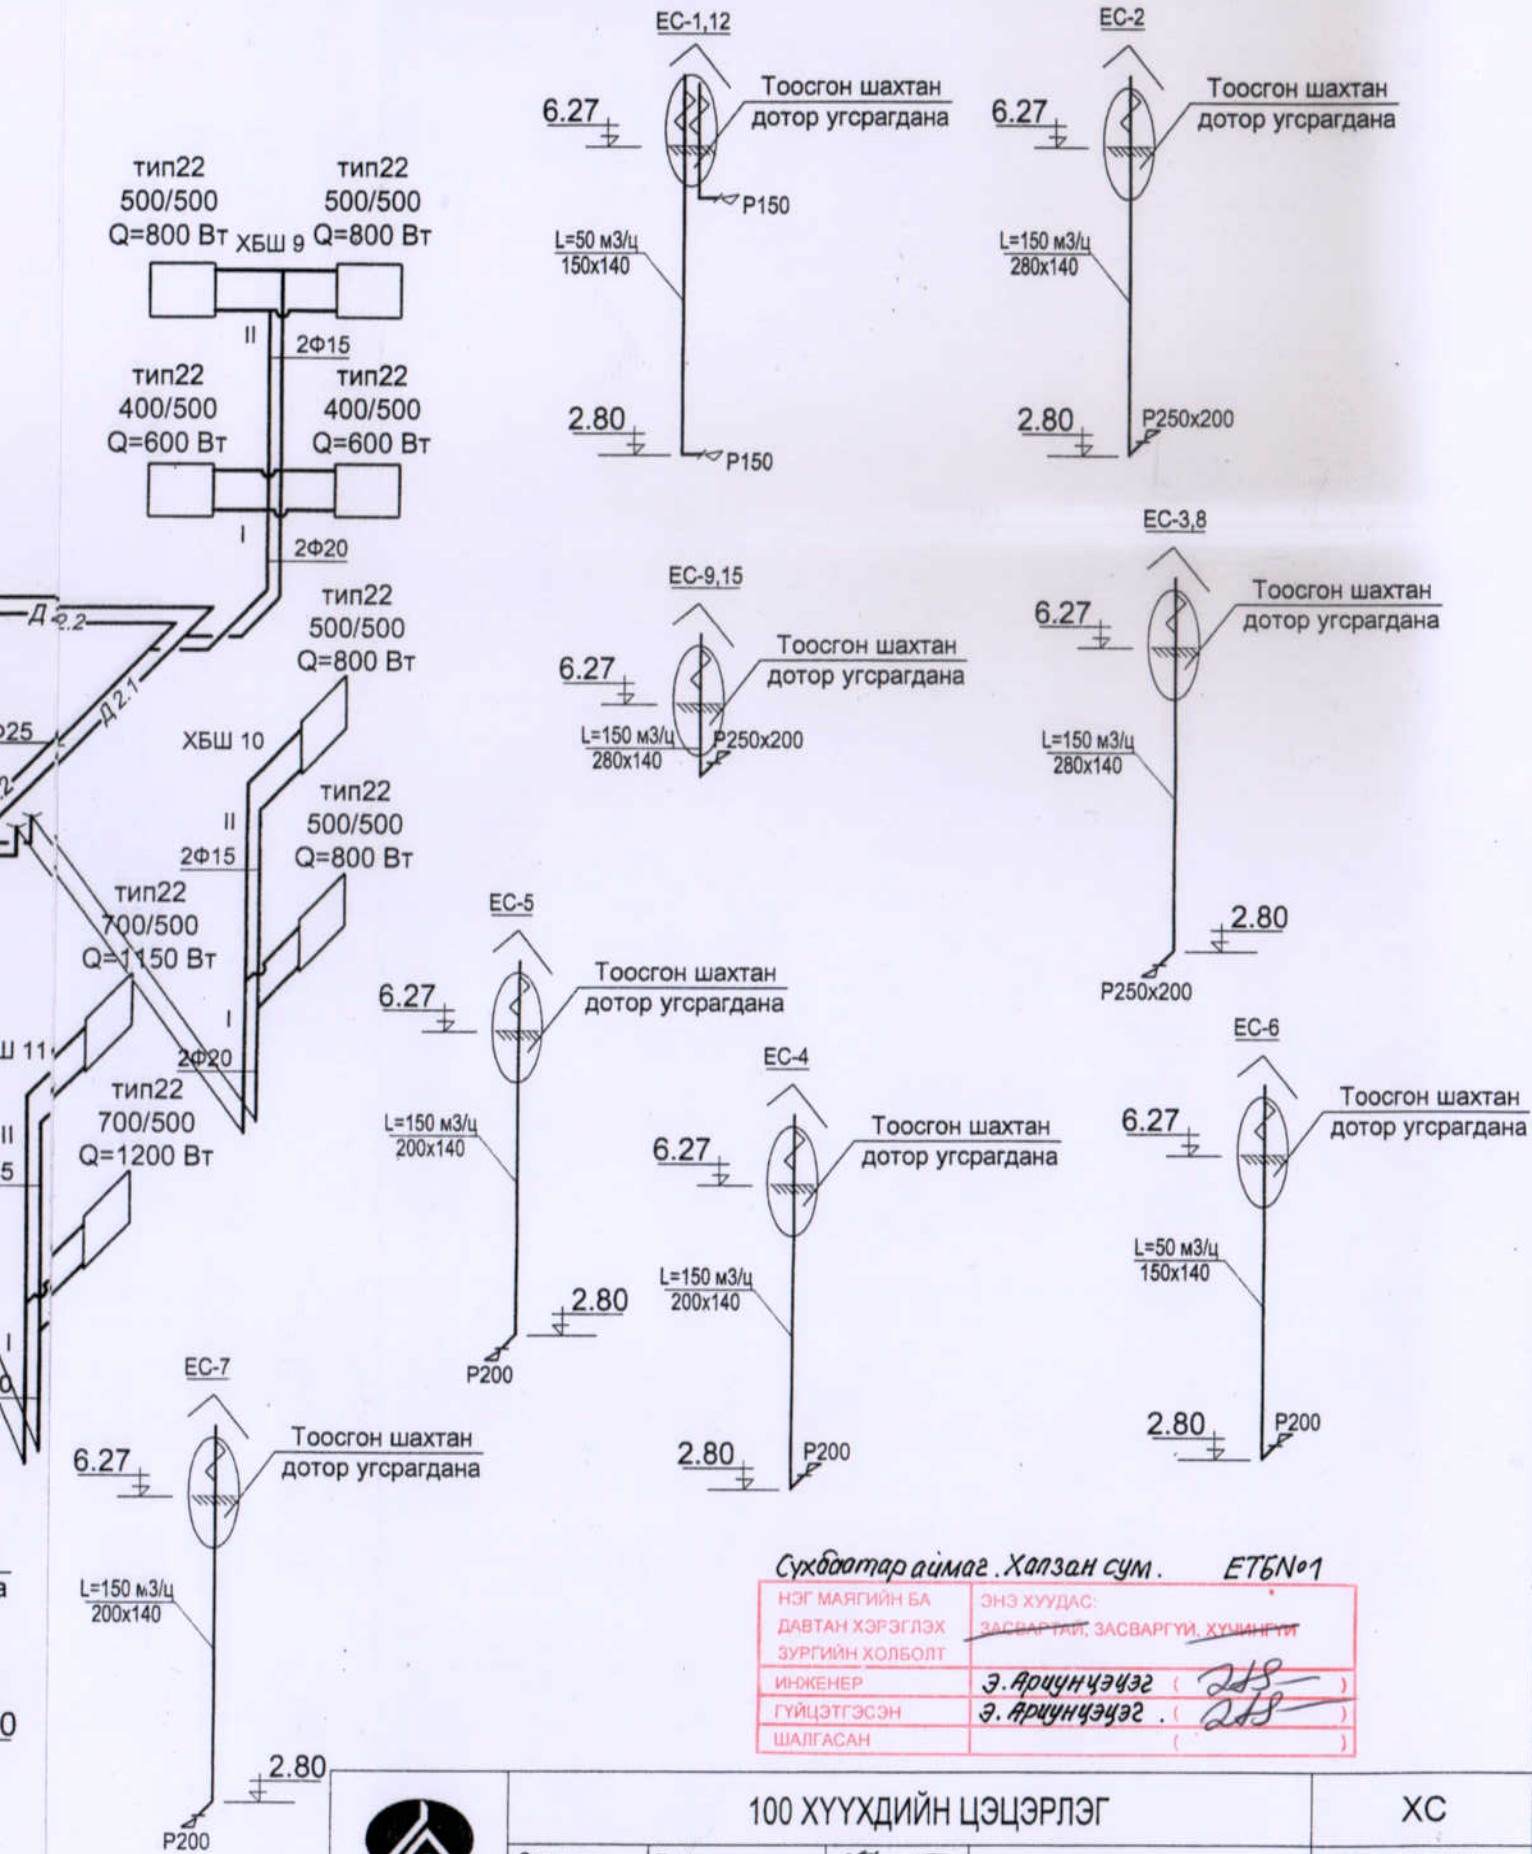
тип22
500/500
Q=800 Вт
ХБШ 9
тип22
500/500
Q=800 Вт
II
2Ф15
тип22
400/500
Q=600 Вт
тип22
400/500
Q=600 Вт
I
2Ф20
Д 2.2
Д 2.1
25
тип22
500/500
Q=800 Вт
ХБШ 10
II
2Ф15
тип22
500/500
Q=800 Вт
тип22
700/500
Q=1150 Вт
I
2Ф20
Ш 11
тип22
700/500
Q=1200 Вт
II
5
I
0
а
0

ЕС-1,12
6.27
Тоосгон шахтан
дотор угсргадана
Р150
L=50 м3/ц
150x140
2.80
Р150

ЕС-2
6.27
Тоосгон шахтан
дотор угсргадана
L=150 м3/ц
280x140
2.80
Р250x200

ЕС-9,15
6.27
Тоосгон шахтан
дотор угсргадана
L=150 м3/ц
280x140
Р250x200

ЕС-3,8
6.27
Тоосгон шахтан
дотор угсргадана
L=150 м3/ц
280x140
2.80
Р250x200

ЕС-5
6.27
Тоосгон шахтан
дотор угсргадана
L=150 м3/ц
200x140
2.80
Р200

ЕС-4
6.27
Тоосгон шахтан
дотор угсргадана
L=150 м3/ц
200x140
2.80
Р200

ЕС-6
6.27
Тоосгон шахтан
дотор угсргадана
L=50 м3/ц
150x140
2.80
Р200

ЕС-7
6.27
Тоосгон шахтан
дотор угсргадана
L=150 м3/ц
200x140
2.80
Р200

Сүхбаатар аймаг. Халзан сум. ЕТБN°1

| НЭГ МАЯГИЙН БА ДАВТАН ХЭРЭГЛЭХ ЗУРГИЙН ХОЛБОЛТ | ЭНЭ ХУУДАС: ЗАСВАРТАЙ, ЗАСВАРГҮЙ, ХҮЧИНГҮЙ |
|---|---|
| ИНЖЕНЕР | Э. Арцунцэцэг ( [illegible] ) |
| ГҮЙЦЭТГЭСЭН | Э. Арцунцэцэг ( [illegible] ) |
| ШАЛГАСАН | ( ) |

100 ХҮҮХДИЙН ЦЭЦЭРЛЭГ
ХС